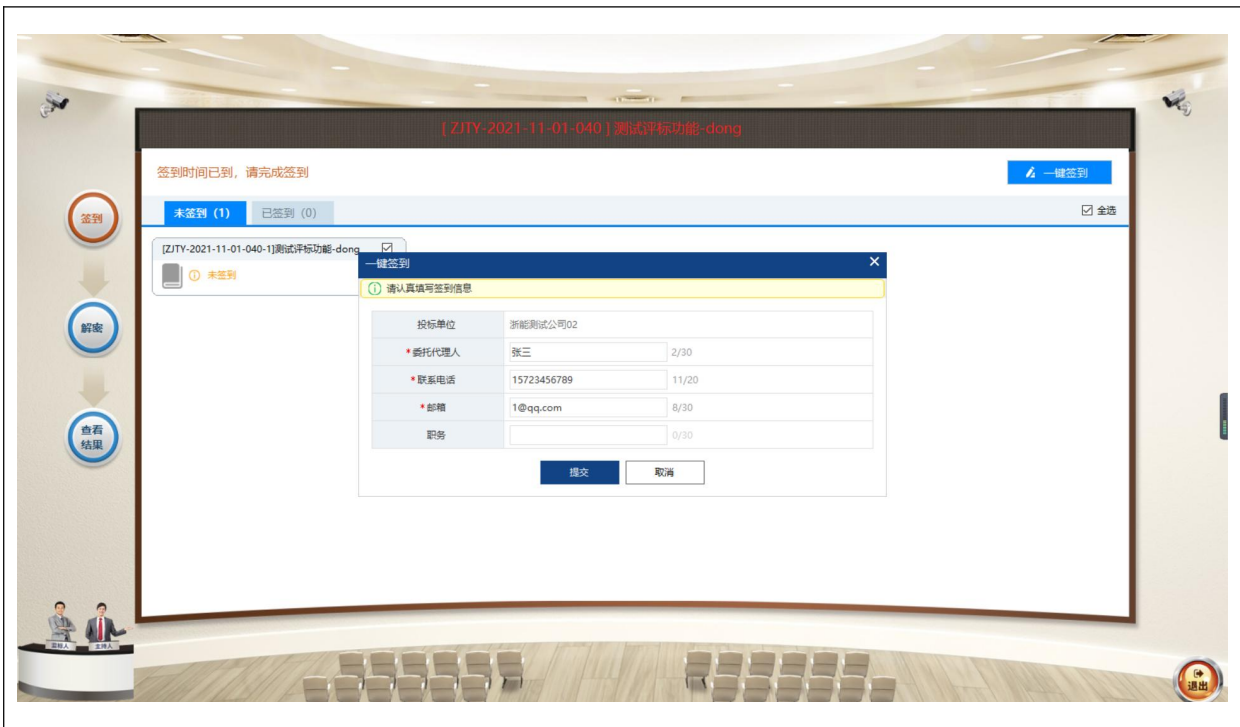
[ ZJTY-2021-11-01-040 ] 测试评标功能-dong

签到时间已到，请完成签到

一键签到

未签到 (1) 已签到 (0)

☑ 全选

签到

解密

查看结果

[ZJTY-2021-11-01-040-1]测试评标功能-dong

未签到

一键签到

请认真填写签到信息

| 投标单位 | 浙能测试公司02 | |
|---|---|---|
| *委托代理人 | 张三 | 2/30 |
| *联系电话 | 15723456789 | 11/20 |
| *邮箱 | 1@qq.com | 8/30 |
| 职务 | | 0/30 |

提交 取消

监标人 主持人

退出